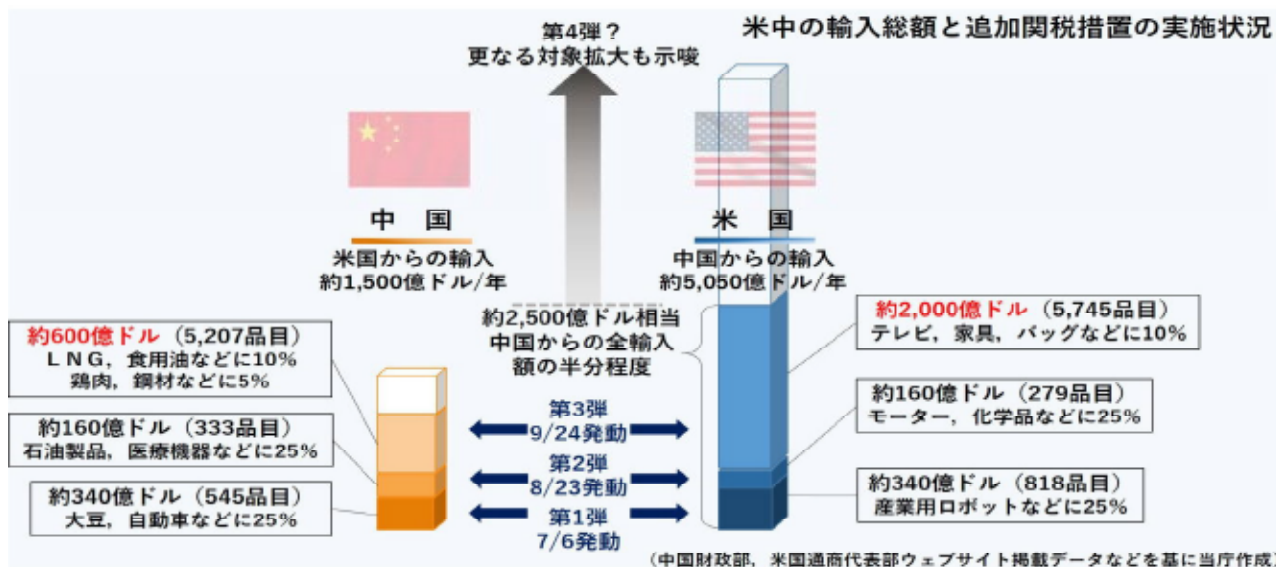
米中の輸入総額と追加関税措置の実施状況

第4弾？
更なる対象拡大も示唆

中　国
米国からの輸入
約1,500億ドル/年

米　国
中国からの輸入
約5,050億ドル/年

約2,500億ドル相当
中国からの全輸入
額の半分程度

約600億ドル（5,207品目）
ＬＮＧ，食用油などに10%
鶏肉，鋼材などに5%

約160億ドル（333品目）
石油製品，医療機器などに25%

約340億ドル（545品目）
大豆，自動車などに25%

第3弾
9/24発動

第2弾
8/23発動

第1弾
7/6発動

約2,000億ドル（5,745品目）
テレビ，家具，バッグなどに10%

約160億ドル（279品目）
モーター，化学品などに25%

約340億ドル（818品目）
産業用ロボットなどに25%

（中国財政部，米国通商代表部ウェブサイト掲載データなどを基に当庁作成）